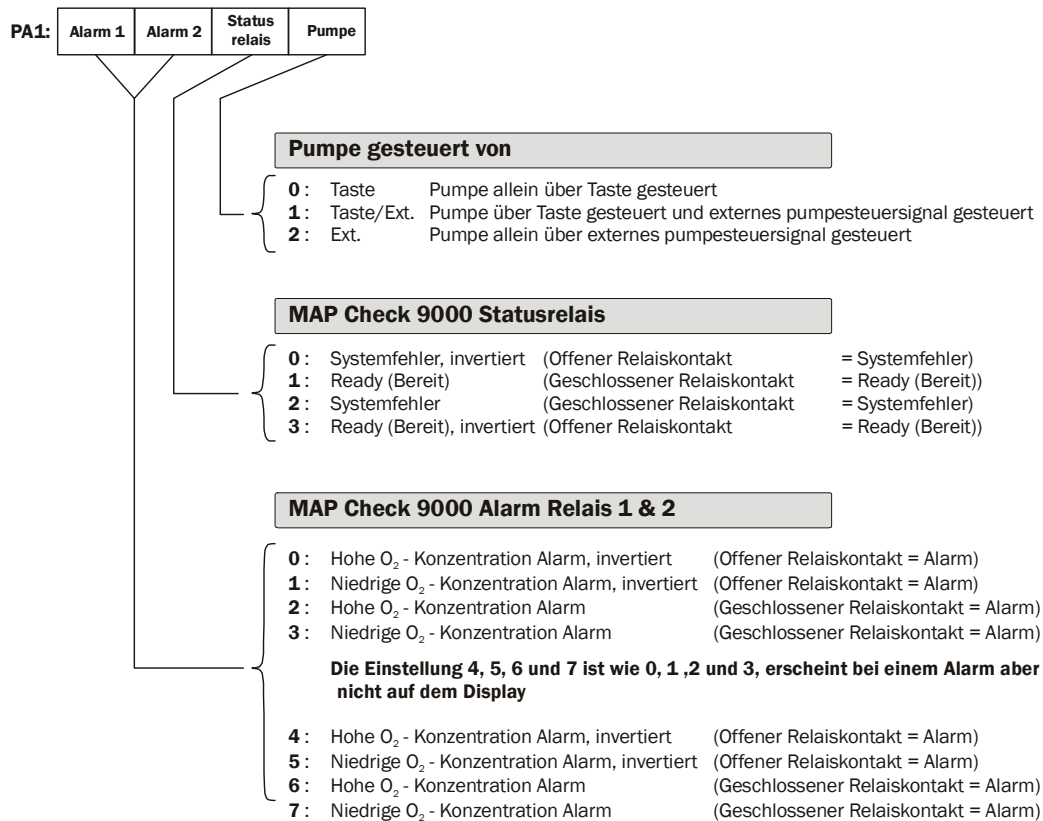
PA1:

| Alarm 1 | Alarm 2 | Status relais | Pumpe |
|---|---|---|---|

Pumpe gesteuert von

0 : Taste Pumpe allein über Taste gesteuert
1 : Taste/Ext. Pumpe über Taste gesteuert und externes pumpesteuersignal gesteuert
2 : Ext. Pumpe allein über externes pumpesteuersignal gesteuert

MAP Check 9000 Statusrelais

0 : Systemfehler, invertiert (Offener Relaiskontakt = Systemfehler)
1 : Ready (Bereit) (Geschlossener Relaiskontakt = Ready (Bereit))
2 : Systemfehler (Geschlossener Relaiskontakt = Systemfehler)
3 : Ready (Bereit), invertiert (Offener Relaiskontakt = Ready (Bereit))

MAP Check 9000 Alarm Relais 1 & 2

0 : Hohe $O_2$ - Konzentration Alarm, invertiert (Offener Relaiskontakt = Alarm)
1 : Niedrige $O_2$ - Konzentration Alarm, invertiert (Offener Relaiskontakt = Alarm)
2 : Hohe $O_2$ - Konzentration Alarm (Geschlossener Relaiskontakt = Alarm)
3 : Niedrige $O_2$ - Konzentration Alarm (Geschlossener Relaiskontakt = Alarm)

Die Einstellung 4, 5, 6 und 7 ist wie 0, 1 ,2 und 3, erscheint bei einem Alarm aber nicht auf dem Display

4 : Hohe $O_2$ - Konzentration Alarm, invertiert (Offener Relaiskontakt = Alarm)
5 : Niedrige $O_2$ - Konzentration Alarm, invertiert (Offener Relaiskontakt = Alarm)
6 : Hohe $O_2$ - Konzentration Alarm (Geschlossener Relaiskontakt = Alarm)
7 : Niedrige $O_2$ - Konzentration Alarm (Geschlossener Relaiskontakt = Alarm)